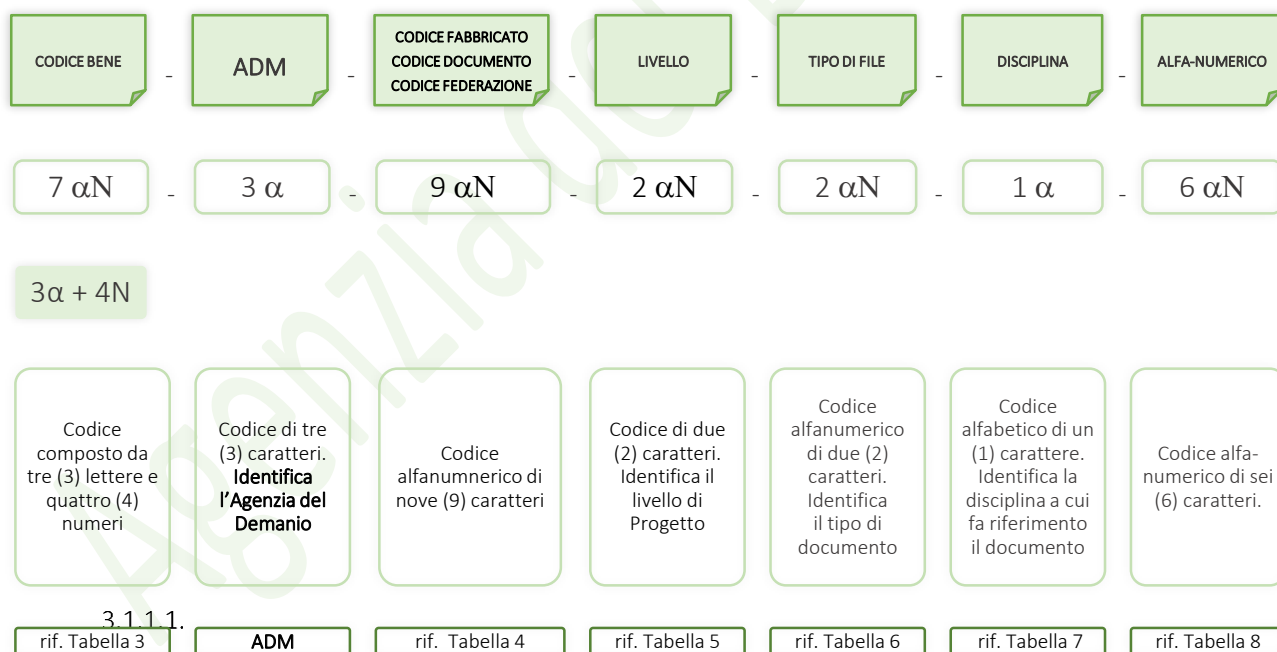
CODICE BENE - ADM - CODICE FABBRICATO CODICE DOCUMENTO CODICE FEDERAZIONE - LIVELLO - TIPO DI FILE - DISCIPLINA - ALFA-NUMERICO

7 αN - 3 α - 9 αN - 2 αN - 2 αN - 1 α - 6 αN

3α + 4N

Codice composto da tre (3) lettere e quattro (4) numeri

Codice di tre (3) caratteri. Identifica l’Agenzia del Demanio

Codice alfanumnerico di nove (9) caratteri

Codice di due (2) caratteri. Identifica il livello di Progetto

Codice alfanumerico di due (2) caratteri. Identifica il tipo di documento

Codice alfabetico di un (1) carattere. Identifica la disciplina a cui fa riferimento il documento

Codice alfa-numerico di sei (6) caratteri.

3.1.1.1.

rif. Tabella 3

ADM

rif. Tabella 4

rif. Tabella 5

rif. Tabella 6

rif. Tabella 7

rif. Tabella 8

Agenzia del Demanio